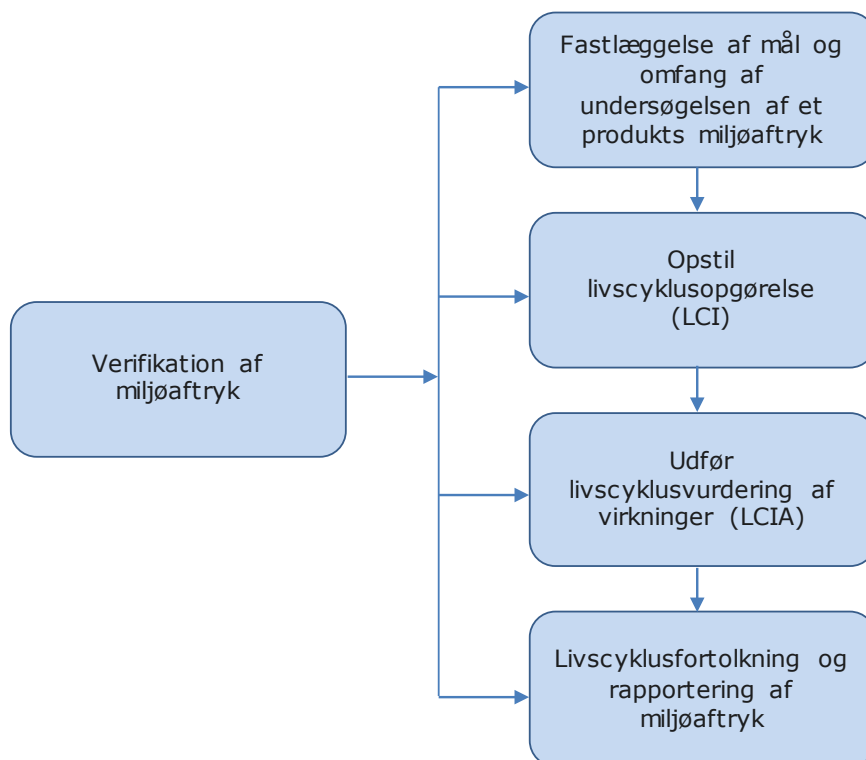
Verifikation af miljøaftryk

Fastlæggelse af mål og omfang af undersøgelsen af et produkts miljøaftryk

Opstil livscyklusopgørelse (LCI)

Udfør livscyklusvurdering af virkninger (LCIA)

Livscyklusfortolkning og rapportering af miljøaftryk